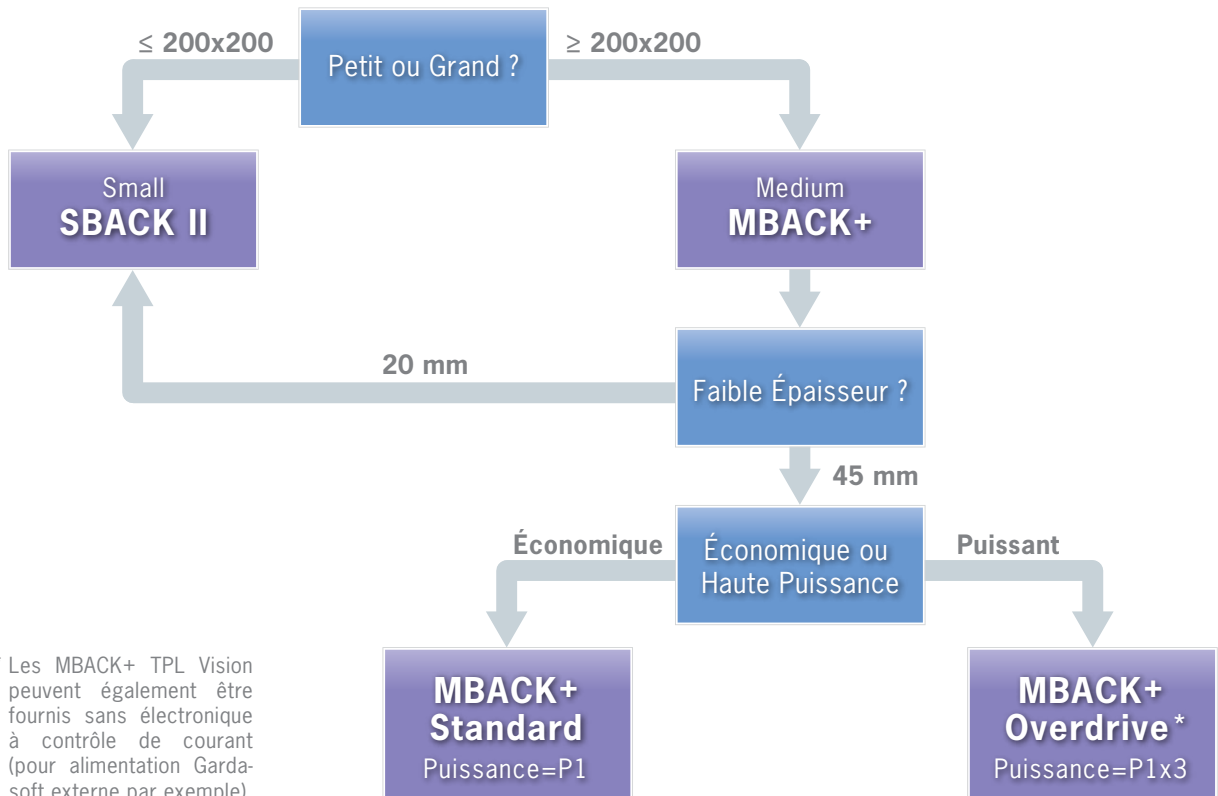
≤ 200x200

Petit ou Grand ?

≥ 200x200

Small
SBACK II

Medium
MBACK+

20 mm

Faible Épaisseur ?

45 mm

Économique

Économique ou Haute Puissance

Puissant

* Les MBACK+ TPL Vision peuvent également être fournis sans électronique à contrôle de courant (pour alimentation Gardasoft externe par exemple).

MBACK+
Standard
Puissance=P1

MBACK+
Overdrive*
Puissance=P1x3